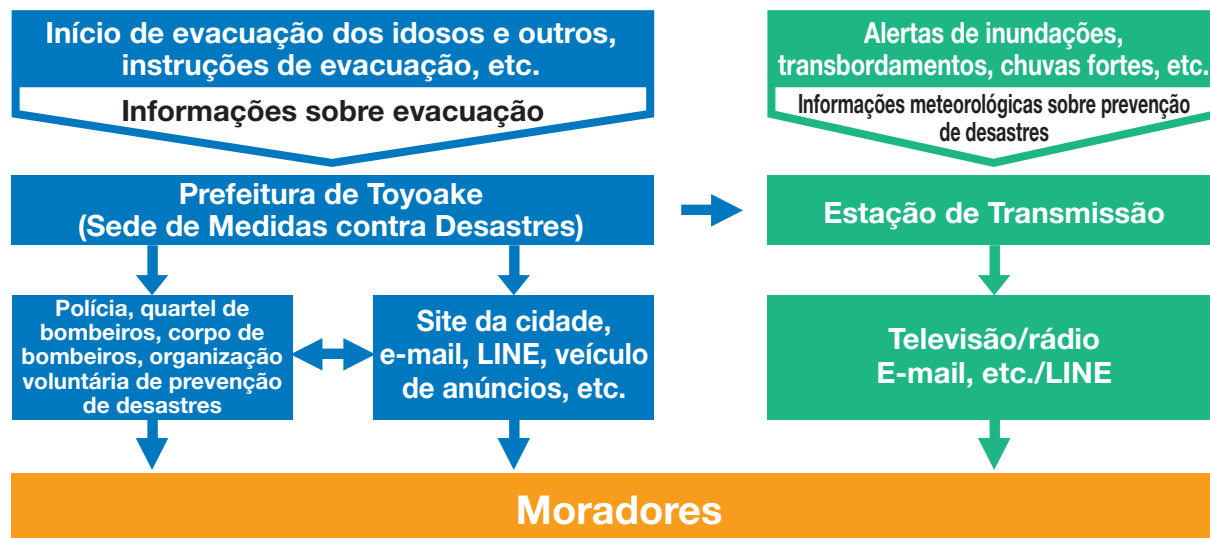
Início de evacuação dos idosos e outros, instruções de evacuação, etc.

Informações sobre evacuação

Alertas de inundações, transbordamentos, chuvas fortes, etc.

Informações meteorológicas sobre prevenção de desastres

Prefeitura de Toyoake
(Sede de Medidas contra Desastres)

Estação de Transmissão

Polícia, quartel de bombeiros, corpo de bombeiros, organização voluntária de prevenção de desastres

Site da cidade, e-mail, LINE, veículo de anúncios, etc.

Televisão/rádio
E-mail, etc./LINE

Moradores